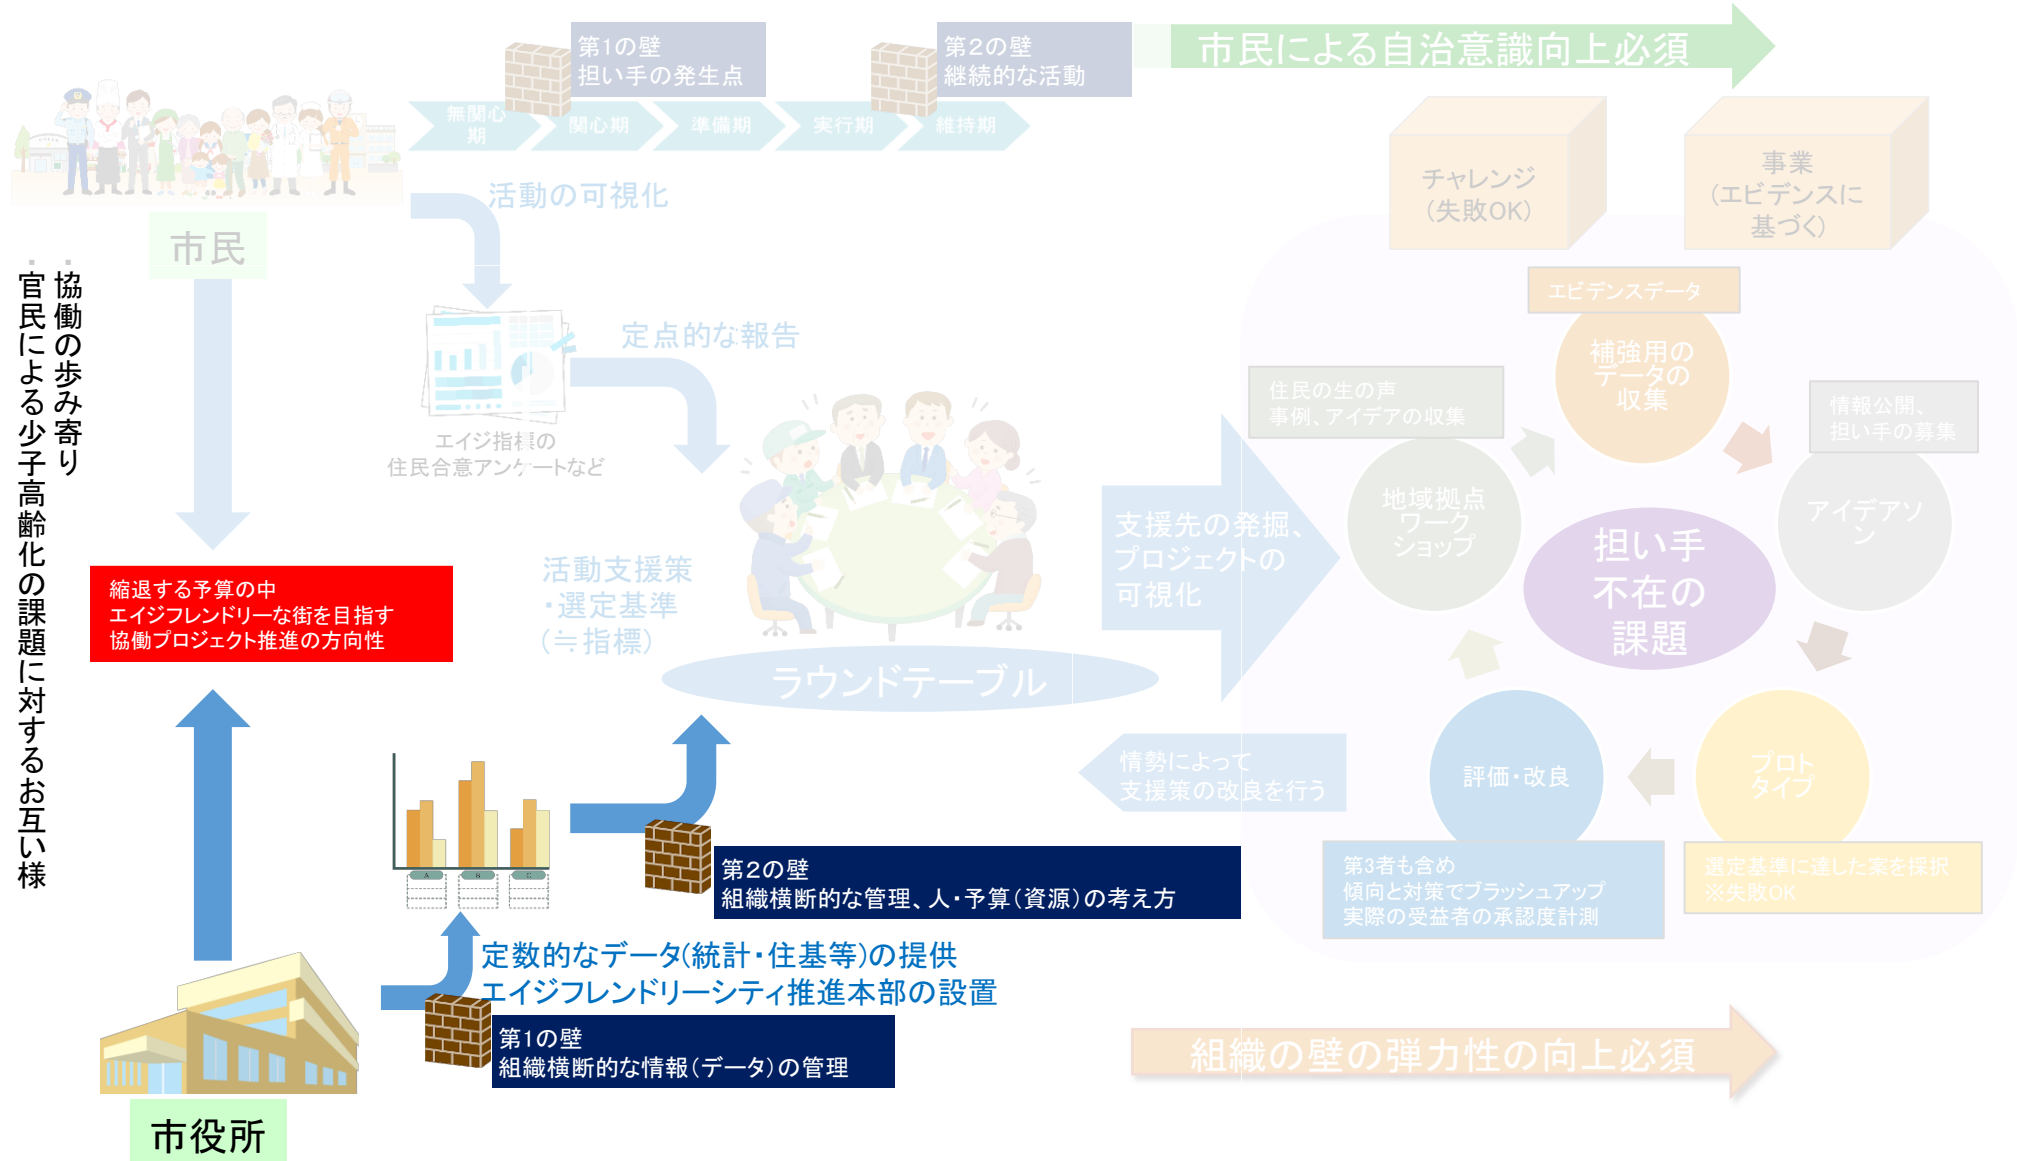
・協働の歩み寄り
・官民による少子高齢化の課題に対するお互い様

第1の壁
担い手の発生点

第2の壁
継続的な活動

市民による自治意識向上必須

無関心期
関心期
準備期
実行期
維持期

市民

活動の可視化

チャレンジ
(失敗OK)

事業
(エビデンスに基づく)

エビデンスデータ

定点的な報告

エイジ指標の
住民合意アンケートなど

住民の生の声
事例、アイデアの収集

補強用のデータの収集

情報公開、
担い手の募集

支援先の発掘、
プロジェクトの
可視化

地域拠点
ワークショップ

担い手
不在の
課題

アイデアソン

活動支援策
・選定基準
(≒指標)

ラウンドテーブル

縮退する予算の中
エイジフレンドリーな街を目指す
協働プロジェクト推進の方向性

情勢によって
支援策の改良を行う

評価・改良

プロトタイプ

第2の壁
組織横断的な管理、人・予算(資源)の考え方

第3者も含め
傾向と対策でブラッシュアップ
実際の受益者の承認度計測

選定基準に達した案を採択
※失敗OK

定数的なデータ(統計・住基等)の提供
エイジフレンドリーシティ推進本部の設置

第1の壁
組織横断的な情報(データ)の管理

組織の壁の弾力性の向上必須

市役所